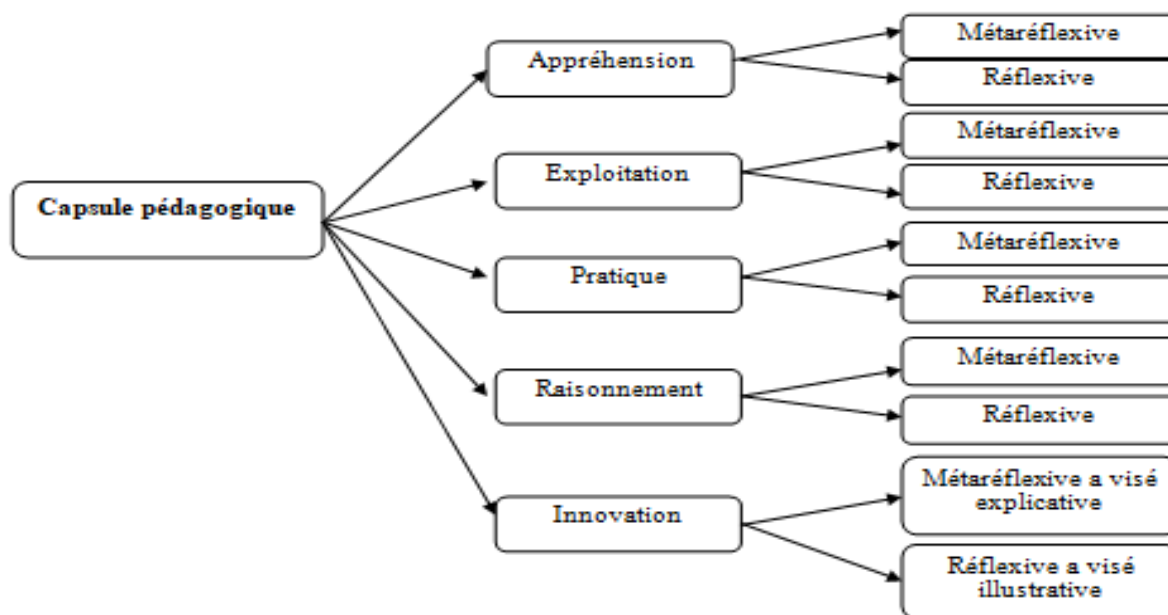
Capsule pédagogique

Appréhension

Métaréflexive

Réflexive

Exploitation

Métaréflexive

Réflexive

Pratique

Métaréflexive

Réflexive

Raisonnement

Métaréflexive

Réflexive

Innovation

Métaréflexive a visé explicative

Réflexive a visé illustrative